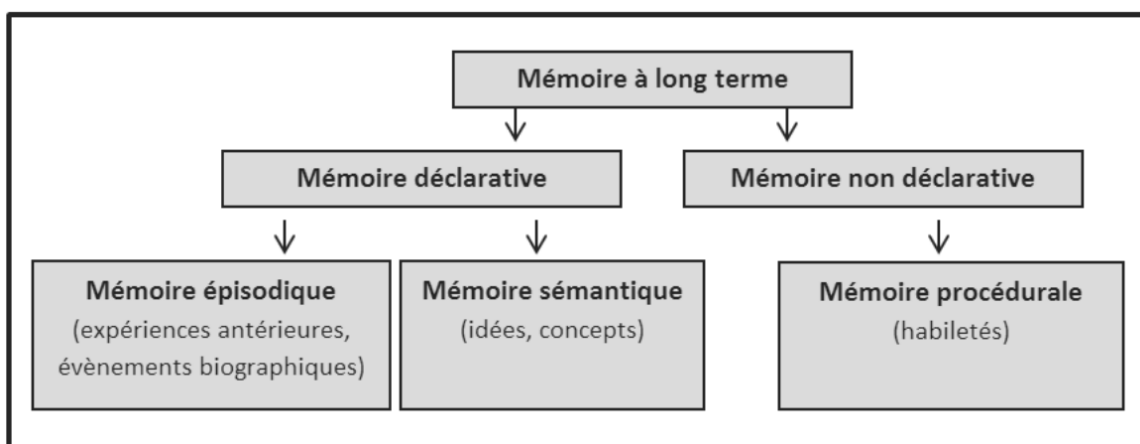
Mémoire à long terme

Mémoire déclarative

Mémoire non déclarative

Mémoire épisodique
(expériences antérieures, évènements biographiques)

Mémoire sémantique
(idées, concepts)

Mémoire procédurale
(habiletés)